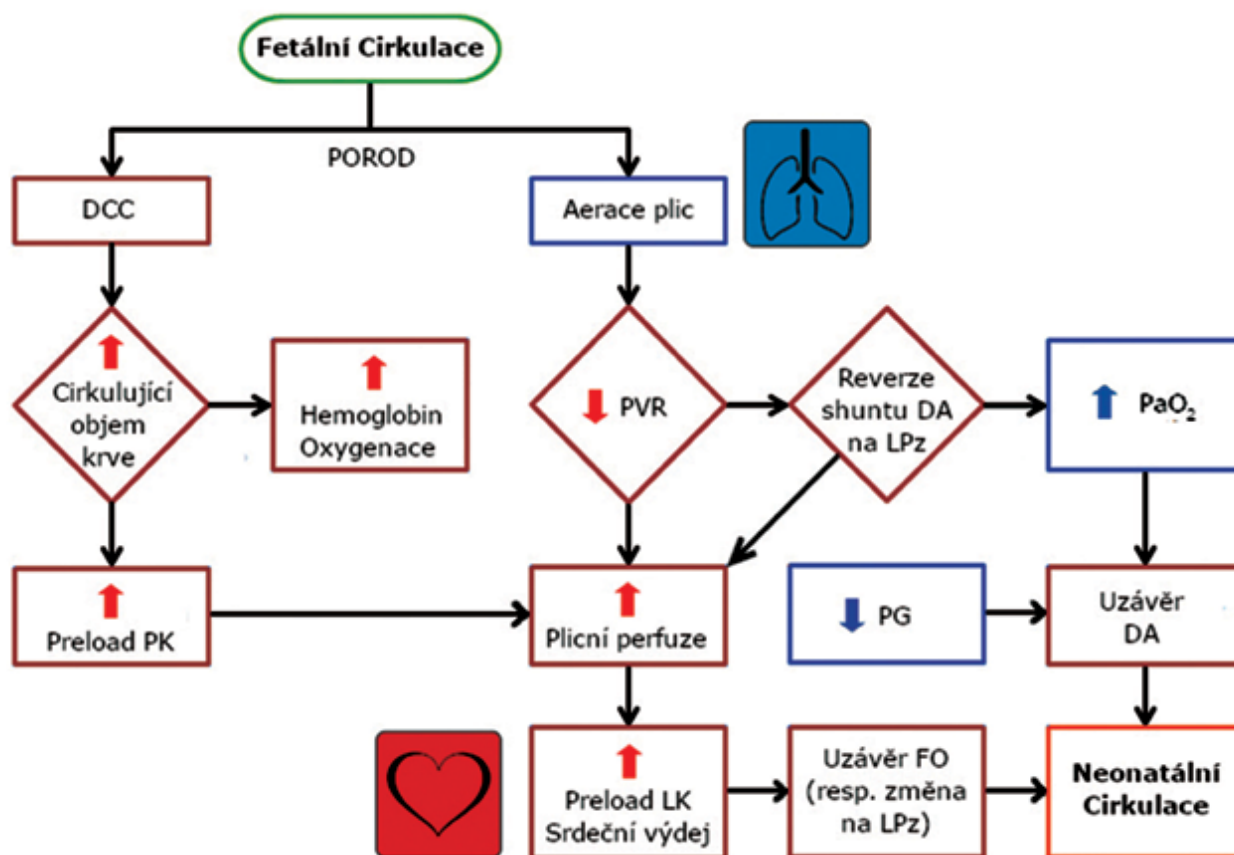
Fetální Cirkulace

POROD

DCC

Aerace plic

Cirkulující objem krve

Hemoglobin Oxygenace

PVR

Reverze shuntu DA na LPz

$PaO_2$

Preload PK

Plicní perfuze

PG

Uzávěr DA

Preload LK Srdeční výdej

Uzávěr FO (resp. změna na LPz)

Neonatální Cirkulace